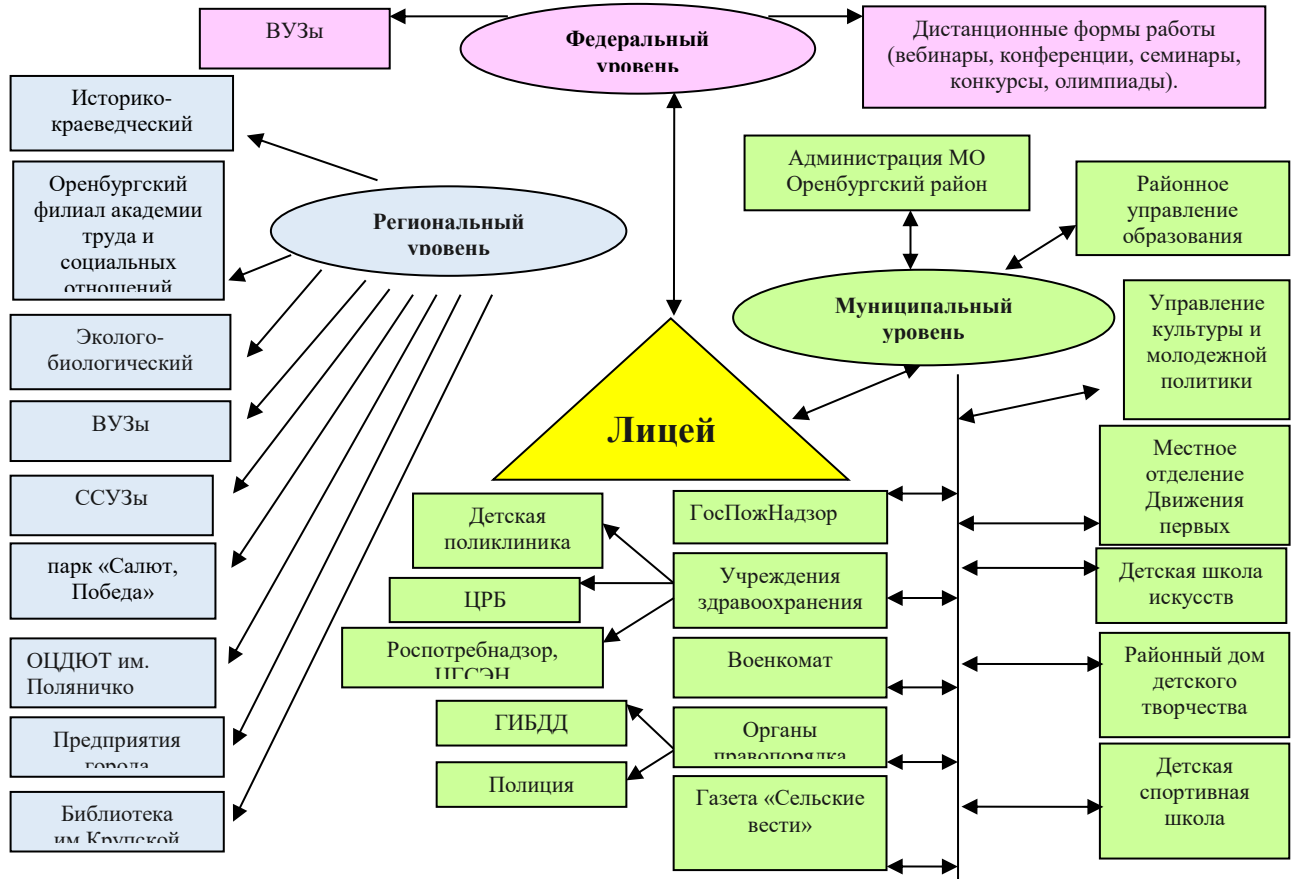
ВУЗы

Федеральный уровень

Дистанционные формы работы (вебинары, конференции, семинары, конкурсы, олимпиады).

Историко-краеведческий

Оренбургский филиал академии труда и социальных отношений

Региональный уровень

Администрация МО Оренбургский район

Районное управление образования

Муниципальный уровень

Эколого-биологический

ВУЗы

ССУЗы

парк «Салют, Победа»

ОЦДЮТ им. Поляничко

Предприятия города

Библиотека им Крупской

Лицей

Управление культуры и молодежной политики

Местное отделение Движения первых

Детская школа искусств

Районный дом детского творчества

Детская спортивная школа

Детская поликлиника

ЦРБ

Роспотребнадзор, ЦГСЭН

ГИБДД

Полиция

ГосПожНадзор

Учреждения здравоохранения

Военкомат

Органы правопорядка

Газета «Сельские вести»